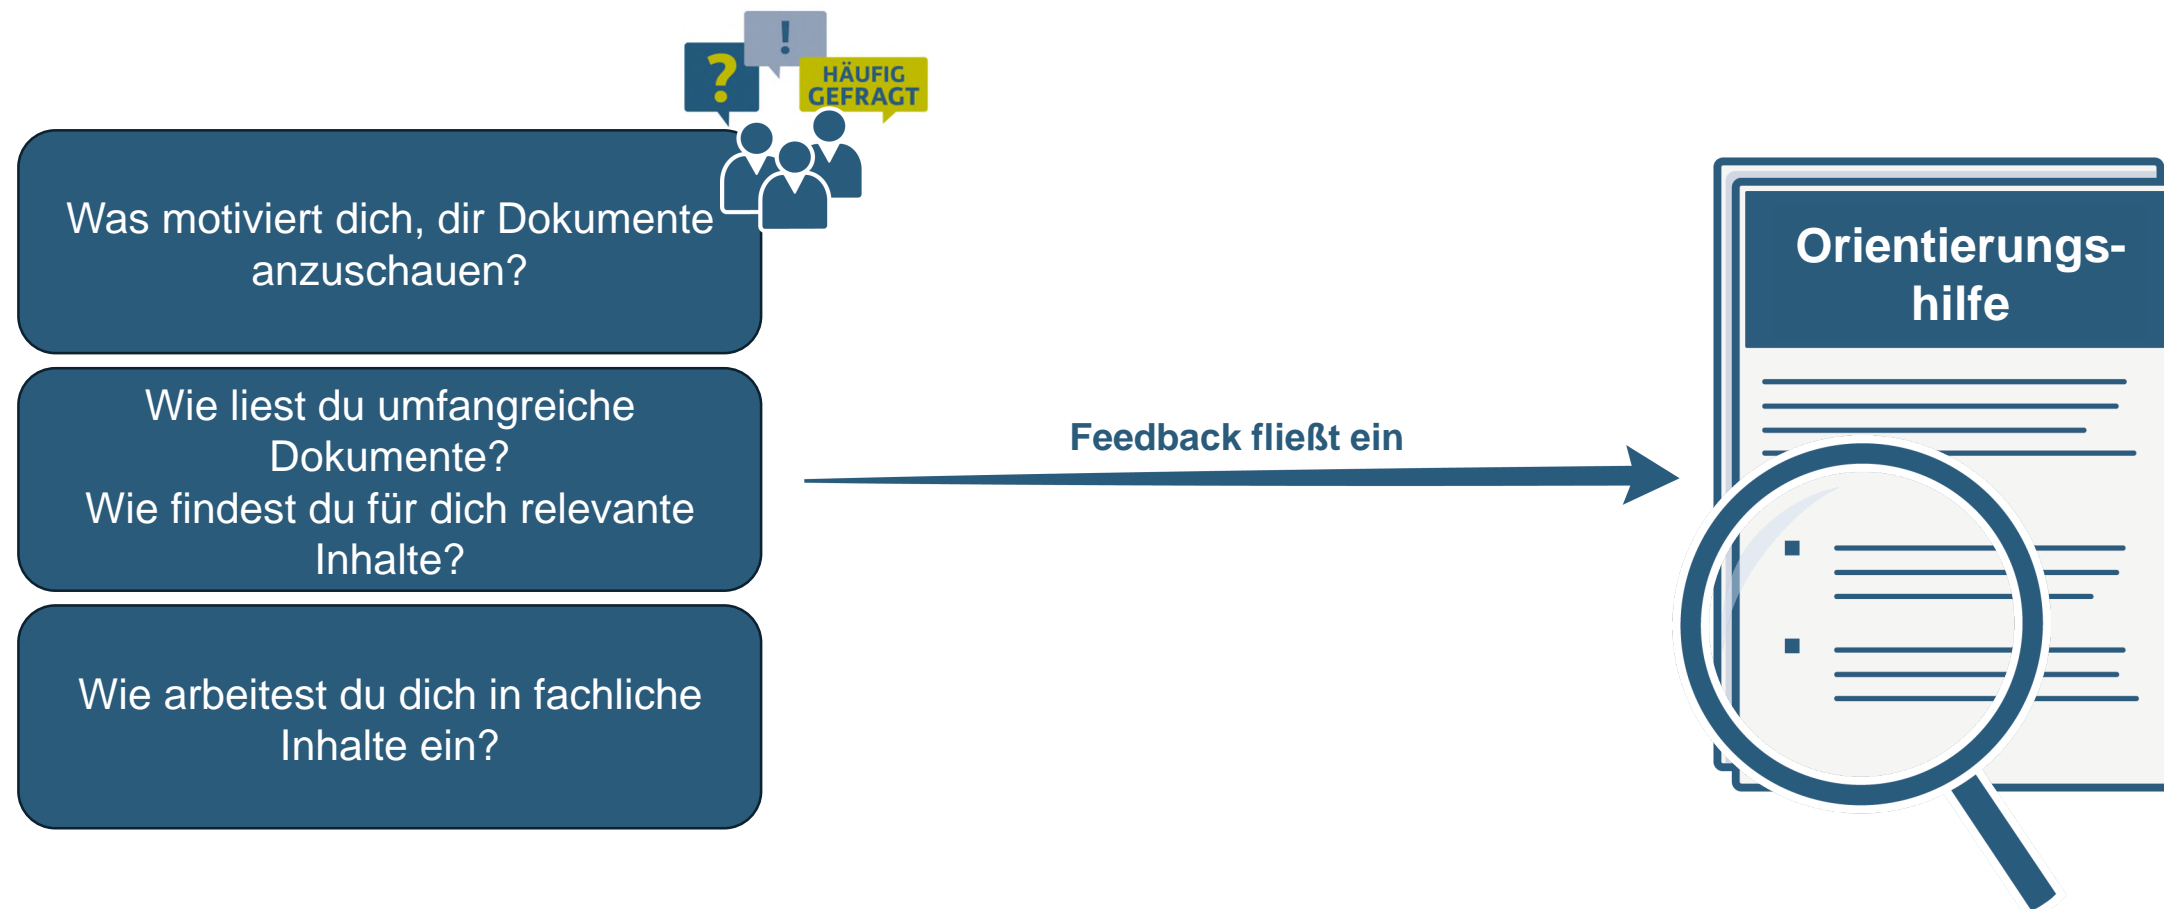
?
!
HÄUFIG GEFRAGT

Was motiviert dich, dir Dokumente anzuschauen?

Wie liest du umfangreiche Dokumente?
Wie findest du für dich relevante Inhalte?

Wie arbeitest du dich in fachliche Inhalte ein?

Feedback fließt ein

Orientierungshilfe